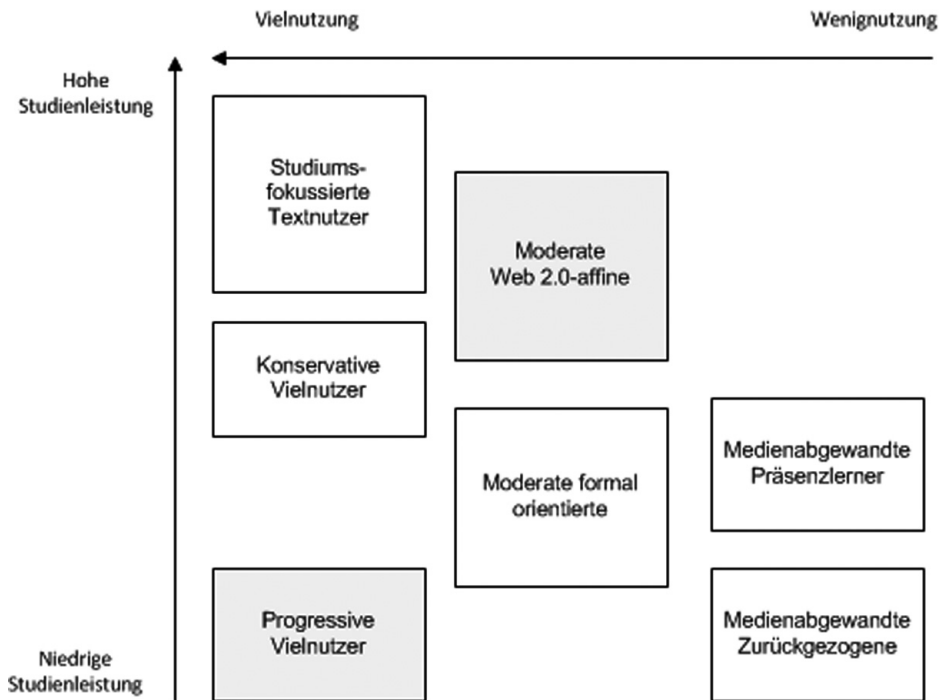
Vielnutzung

Wenignutzung

Hohe Studienleistung

Studiumsfokussierte Textnutzer

Moderate Web 2.0-affine

Konservative Vielnutzer

Moderate formal orientierte

Medienabgewandte Präsenzlerner

Progressive Vielnutzer

Medienabgewandte Zurückgezogene

Niedrige Studienleistung